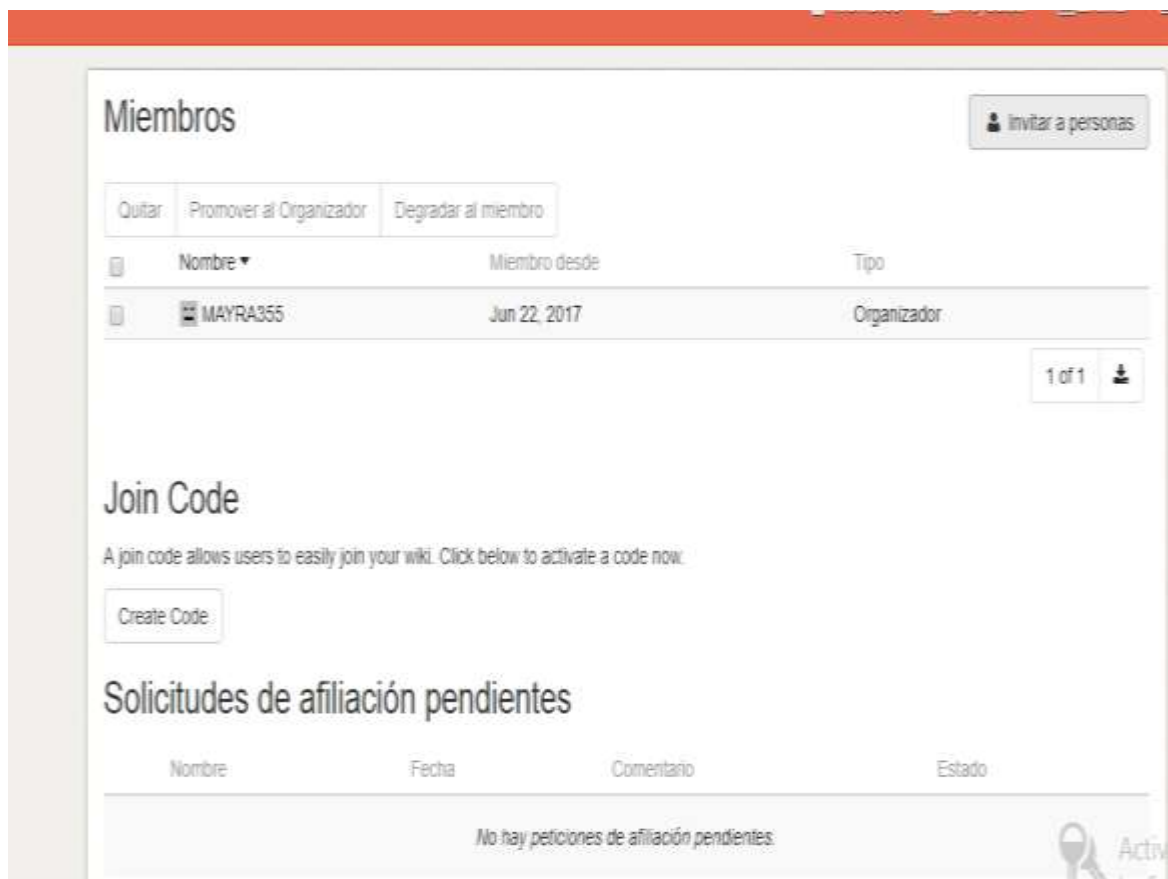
Miembros

Invitar a personas

Quitar | Promover al Organizador | Degradar al miembro

| | Nombre ▾ | Miembro desde | Tipo |
|---|---|---|---|
| | MAYRA355 | Jun 22, 2017 | Organizador |

1 of 1

Join Code

A join code allows users to easily join your wiki. Click below to activate a code now.

Create Code

Solicitudes de afiliación pendientes

| Nombre | Fecha | Comentario | Estado |
|---|---|---|---|
| No hay peticiones de afiliación pendientes. | | | |

Activ